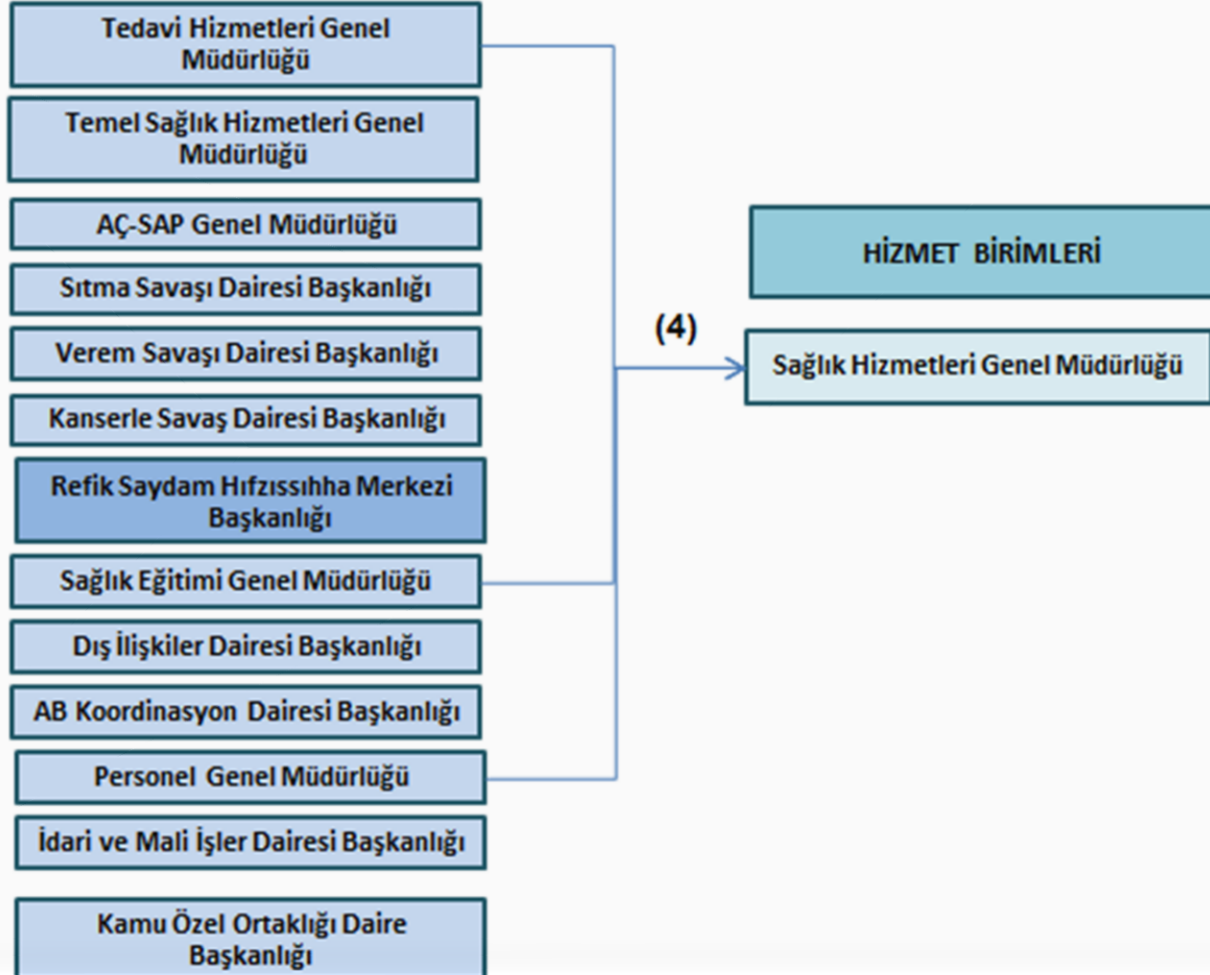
Tedavi Hizmetleri Genel Müdürlüğü

Temel Sağlık Hizmetleri Genel Müdürlüğü

AÇ-SAP Genel Müdürlüğü

Sıtma Savaşı Dairesi Başkanlığı

Verem Savaşı Dairesi Başkanlığı

Kanserle Savaş Dairesi Başkanlığı

Refik Saydam Hıfzıssıhha Merkezi Başkanlığı

Sağlık Eğitimi Genel Müdürlüğü

Dış İlişkiler Dairesi Başkanlığı

AB Koordinasyon Dairesi Başkanlığı

Personel Genel Müdürlüğü

İdari ve Mali İşler Dairesi Başkanlığı

Kamu Özel Ortaklığı Daire Başkanlığı

(4)

HİZMET BİRİMLERİ

Sağlık Hizmetleri Genel Müdürlüğü